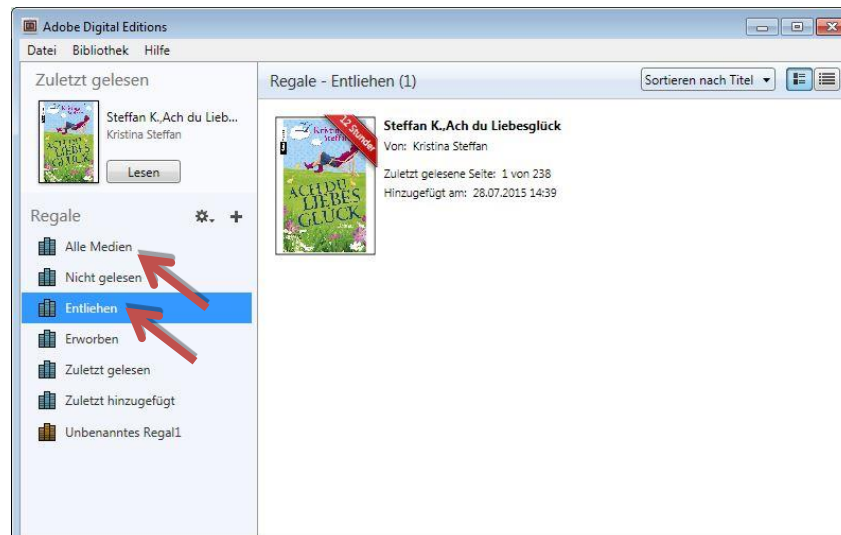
Adobe Digital Editions

Datei Bibliothek Hilfe

Zuletzt gelesen

Steffan K.,Ach du Lieb...
Kristina Steffan

Lesen

Regale

Alle Medien

Nicht gelesen

Entliehen

Erworben

Zuletzt gelesen

Zuletzt hinzugefügt

Unbenanntes Regal1

Regale - Entliehen (1)

Sortieren nach Titel

12 Stunden

Kristina Steffan

ACH DU LIEBES GLÜCK

Steffan K.,Ach du Liebesglück
Von: Kristina Steffan

Zuletzt gelesene Seite: 1 von 238
Hinzugefügt am: 28.07.2015 14:39